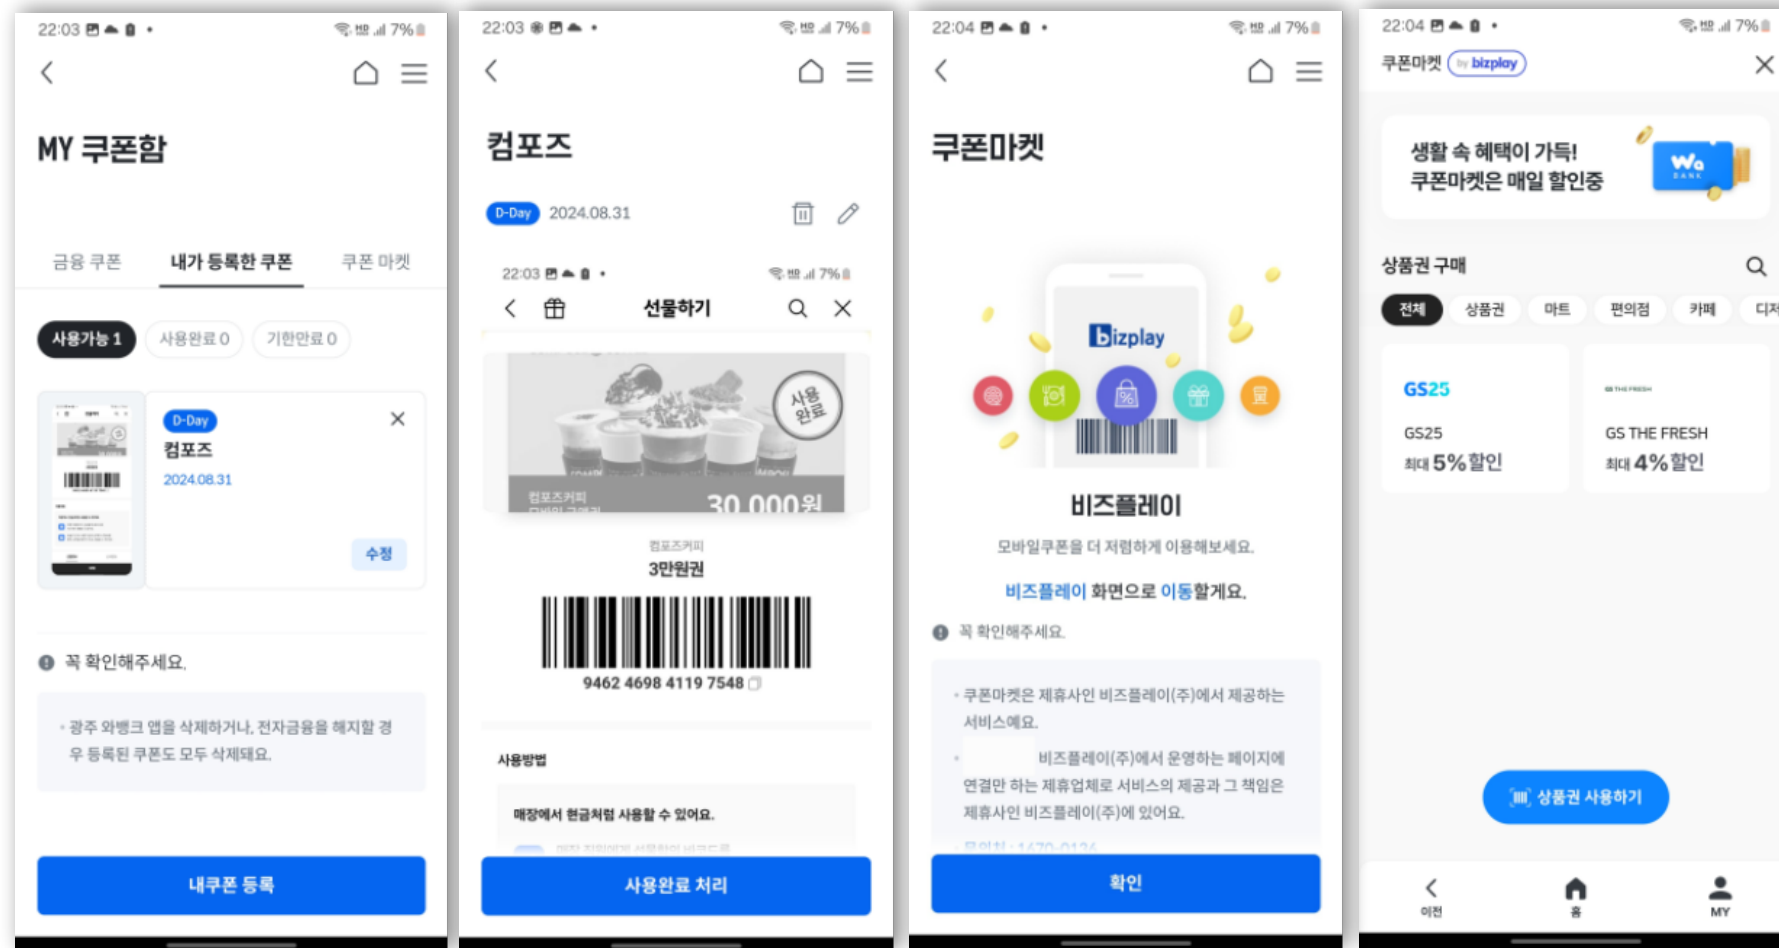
22:03 7%

MY 쿠폰함

금융 쿠폰 내가 등록한 쿠폰 쿠폰 마켓

사용가능 1 사용완료 0 기한만료 0

D-Day
컴포즈
2024.08.31
수정

꼭 확인해주세요.

· 광주 와뱅크 앱을 삭제하거나, 전자금융을 해지할 경우 등록된 쿠폰도 모두 삭제돼요.

내쿠폰 등록

22:03 7%

컴포즈

D-Day 2024.08.31

22:03 7%

선물하기

사용완료

컴포즈커피
30,000원

컴포즈커피
3만원권

9462 4698 4119 7548

사용방법

매장에서 현금처럼 사용할 수 있어요.

사용완료 처리

22:04 7%

쿠폰마켓

bizplay

비즈플레이

모바일쿠폰을 더 저렴하게 이용해보세요.

비즈플레이 화면으로 이동할게요.

꼭 확인해주세요.

· 쿠폰마켓은 제휴사인 비즈플레이(주)에서 제공하는 서비스예요.

· 비즈플레이(주)에서 운영하는 페이지에 연결만 하는 제휴업체로 서비스의 제공과 그 책임은 제휴사인 비즈플레이(주)에 있어요.

확인

22:04 7%

쿠폰마켓 by bizplay

생활 속 혜택이 가득!
쿠폰마켓은 매일 할인중

Wa BANK

상품권 구매

전체 상품권 마트 편의점 카페 디저

GS25
GS25
최대 5% 할인

GS THE FRESH
GS THE FRESH
최대 4% 할인

상품권 사용하기

이전 홈 MY